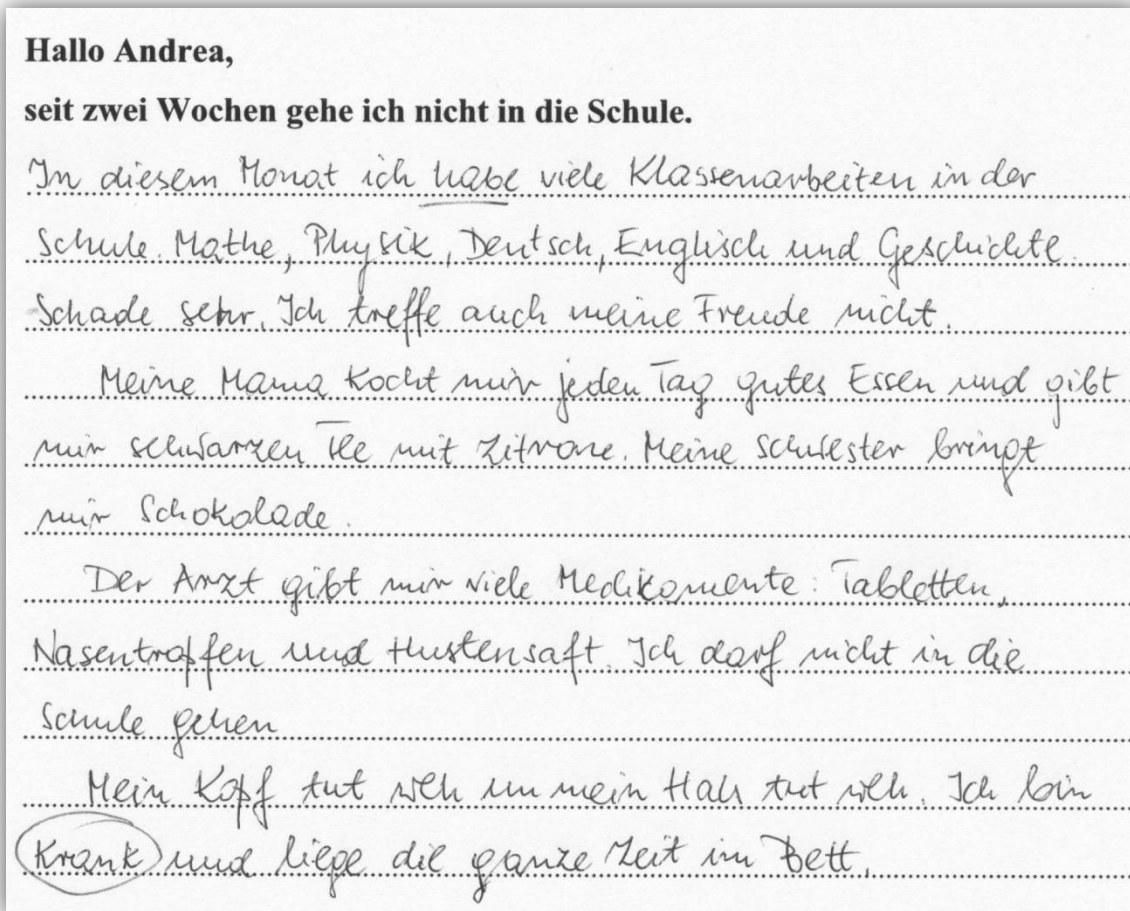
Hallo Andrea,

seit zwei Wochen gehe ich nicht in die Schule.

In diesem Monat ich habe viele Klassenarbeiten in der Schule Mathe, Physik, Deutsch, Englisch und Geschichte. Schade sehr. Ich treffe auch meine Freude nicht.

Meine Mama kocht mir jeden Tag gutes Essen und gibt mir schwarzen Tee mit Zitrone. Meine Schwester bringt mir Schokolade.

Der Arzt gibt mir viele Medikamente: Tabletten, Nasentroffen und Hustensaft. Ich darf nicht in die Schule gehen

Mein Kopf tut weh un mein Hals tut weh. Ich bin Krank und liege die ganze Zeit im Bett.